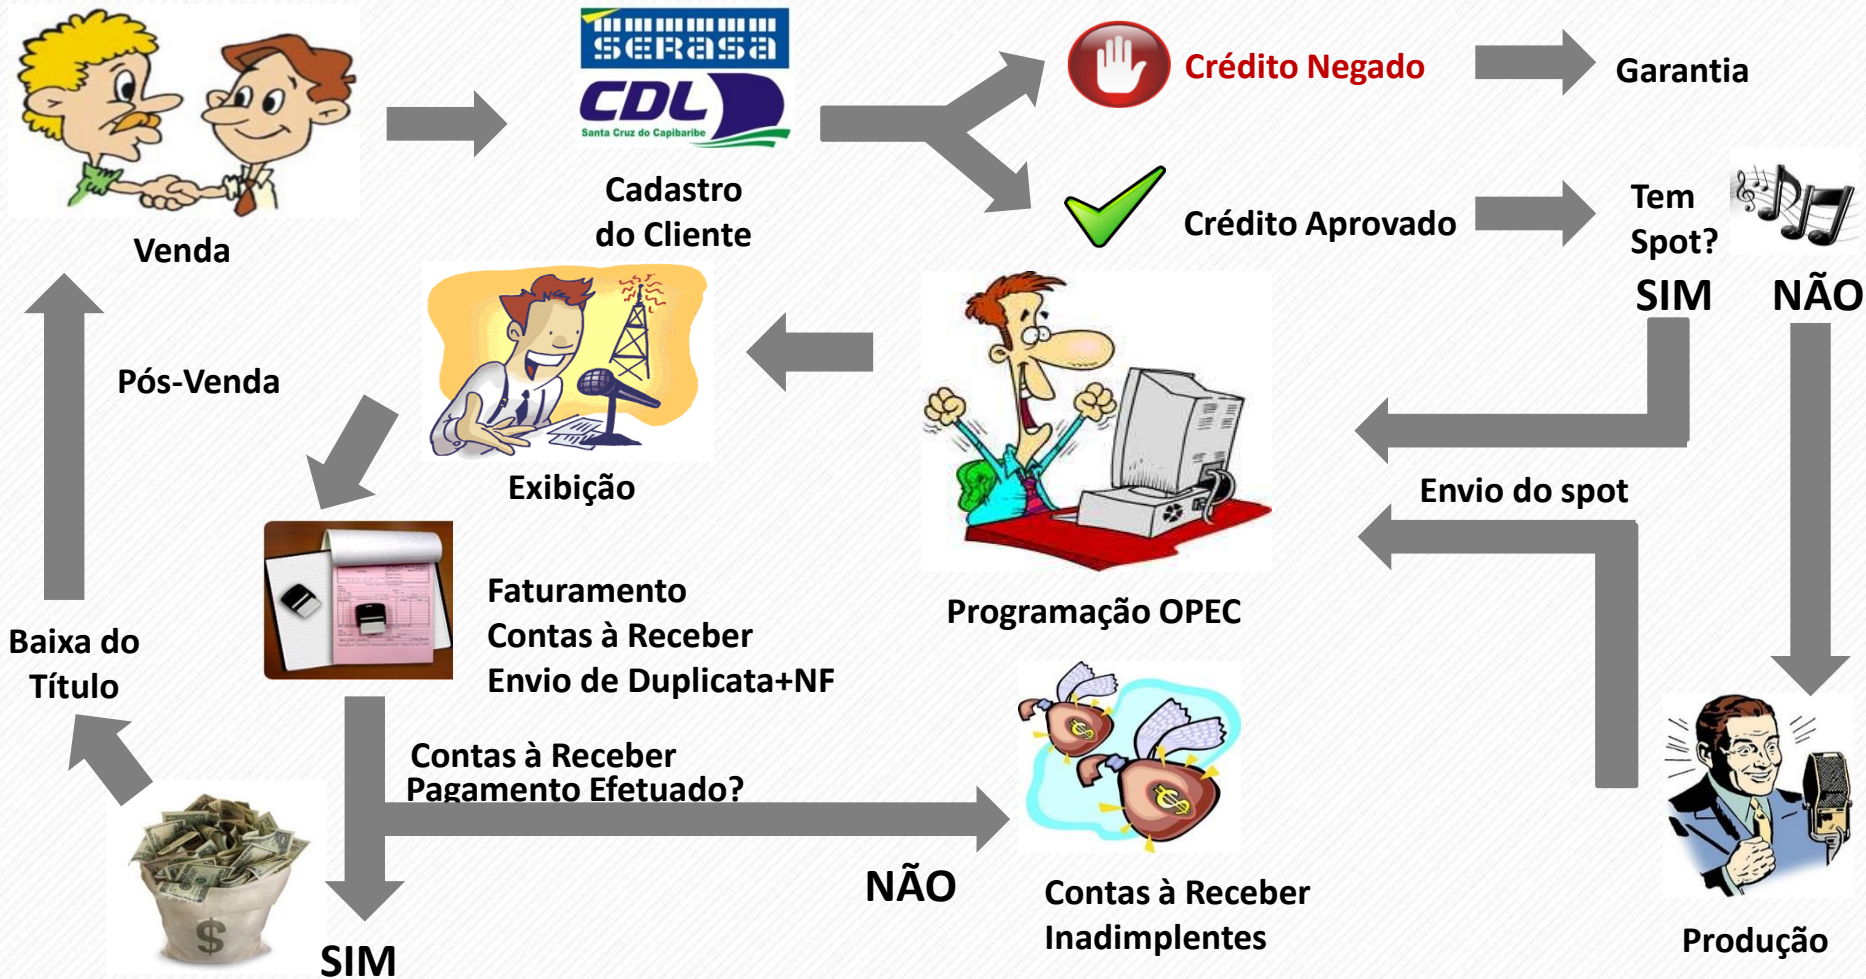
Venda

SERASA
CDL
Santa Cruz do Capibaribe

Cadastro do Cliente

Crédito Negado

Garantia

Crédito Aprovado

Tem Spot?

SIM

NÃO

Pós-Venda

Exibição

Programação OPEC

Envio do spot

Faturamento
Contas à Receber
Envio de Duplicata+NF

Baixa do Título

Contas à Receber
Pagamento Efetuado?

NÃO

SIM

Contas à Receber
Inadimplentes

Produção